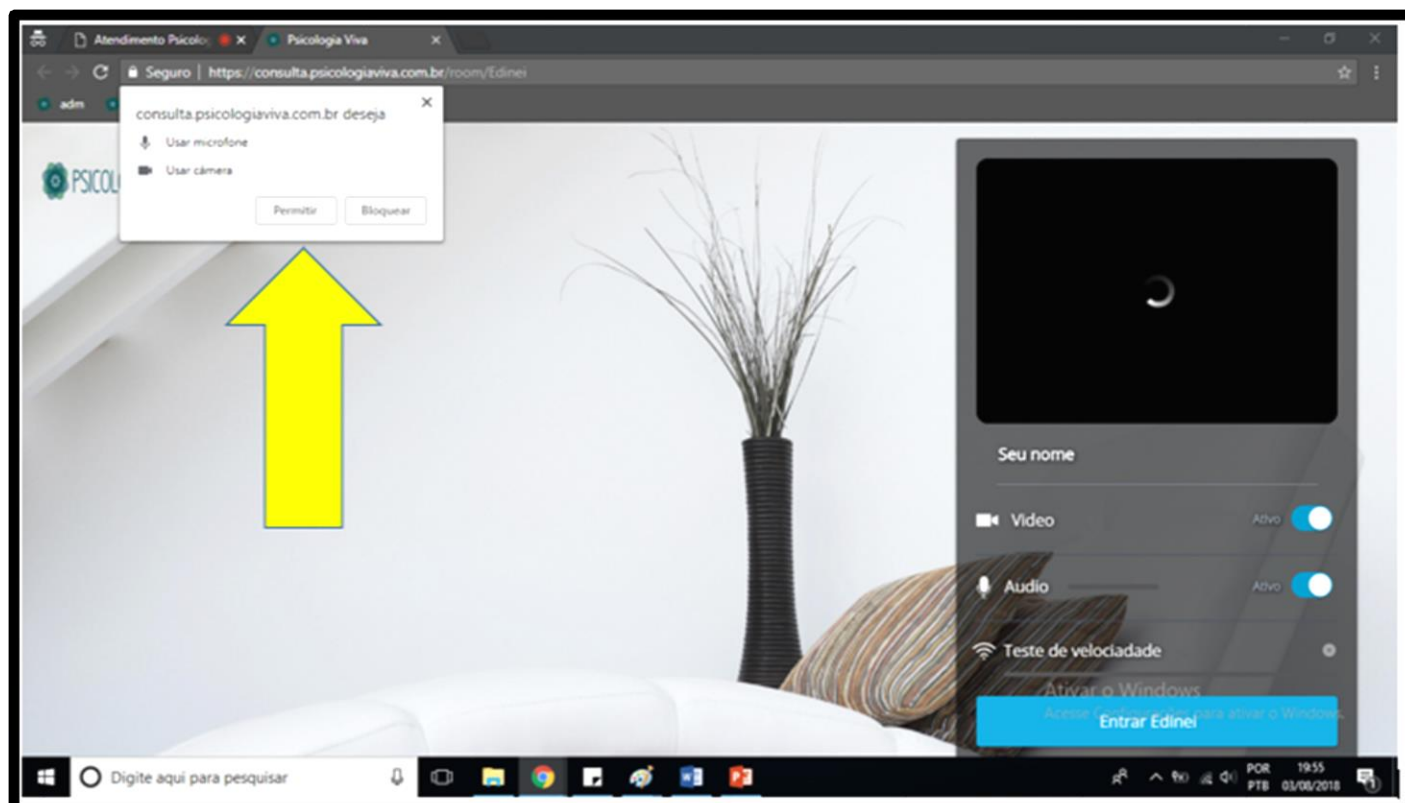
Atendimento Psicolo
Psicologia Viva

Seguro | https://consulta.psicologiaviva.com.br/room/Edinei

adm

consulta.psicologiaviva.com.br deseja
Usar microfone
Usar câmera
Permitir
Bloquear

PSICOL

Seu nome
Video
Ativo
Audio
Ativo
Teste de velociadade
Ativar o Windows
Acesse Configurações para ativar o Windows.
Entrar Edinei

Digite aqui para pesquisar

POR
PTB
19:55
03/08/2018